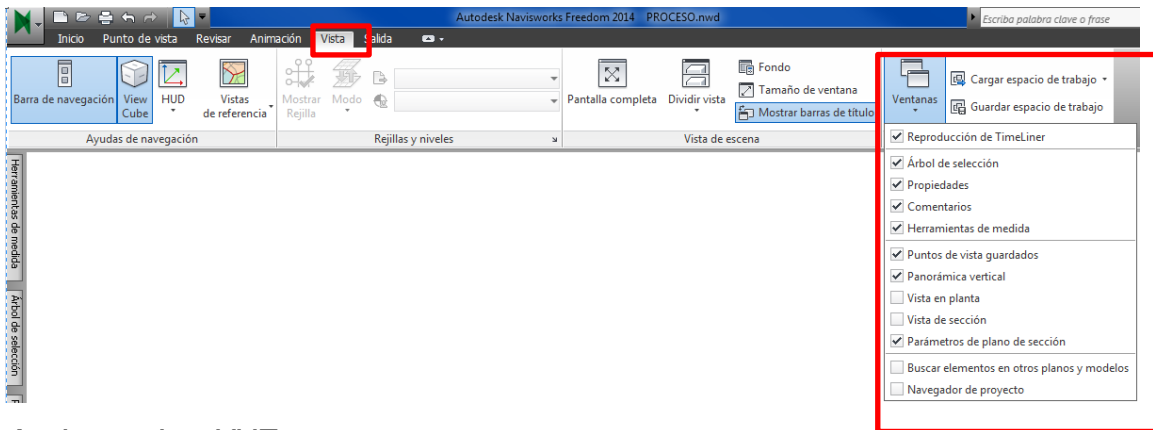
Autodesk Navisworks Freedom 2014 PROCESO.nwd

Escriba palabra clave o frase

Inicio Punto de vista Revisar Animación Vista Salida

Barra de navegación View Cube HUD Vistas de referencia
Ayudas de navegación

Mostrar Rejilla Modo
Rejillas y niveles

Pantalla completa Dividir vista Fondo Tamaño de ventana Mostrar barras de título
Vista de escena

Ventanas Cargar espacio de trabajo Guardar espacio de trabajo

Reproducción de TimeLiner
Árbol de selección
Propiedades
Comentarios
Herramientas de medida
Puntos de vista guardados
Panorámica vertical
Vista en planta
Vista de sección
Parámetros de plano de sección
Buscar elementos en otros planos y modelos
Navegador de proyecto

Herramientas de medida
Árbol de selección